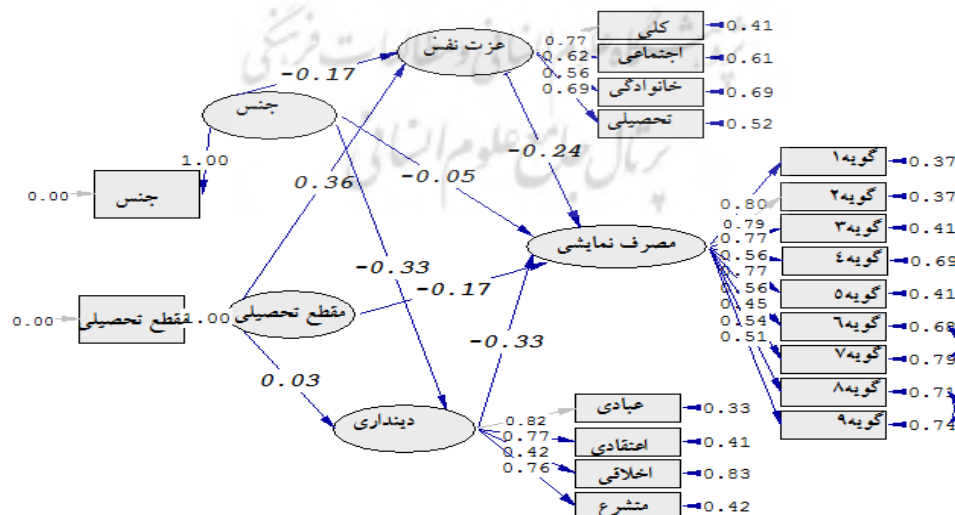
کلی 0.41
اجتماعی 0.61
خانوادگی 0.69
تحصیلی 0.52
0.77
0.62
0.56
0.69
عزت نفس
-0.17
جنس
1.00
0.00 جنس
-0.24
-0.05
0.36
گویه۱ 0.37
گویه۲ 0.37
گویه۳ 0.41
گویه۴ 0.69
گویه۵ 0.41
گویه۶ 0.68
گویه۷ 0.79
گویه۸ 0.73
گویه۹ 0.74
0.80
0.79
0.77
0.56
0.77
0.56
0.45
0.54
0.51
مصرف نمایشی
-0.33
-0.17
0.00 مقطع تحصیلی 1.00
مقطع تحصیلی
-0.33
0.03
دینداری
0.82
0.77
0.42
0.76
عبادی 0.33
اعتقادی 0.41
اخلاقی 0.83
متشرع 0.42